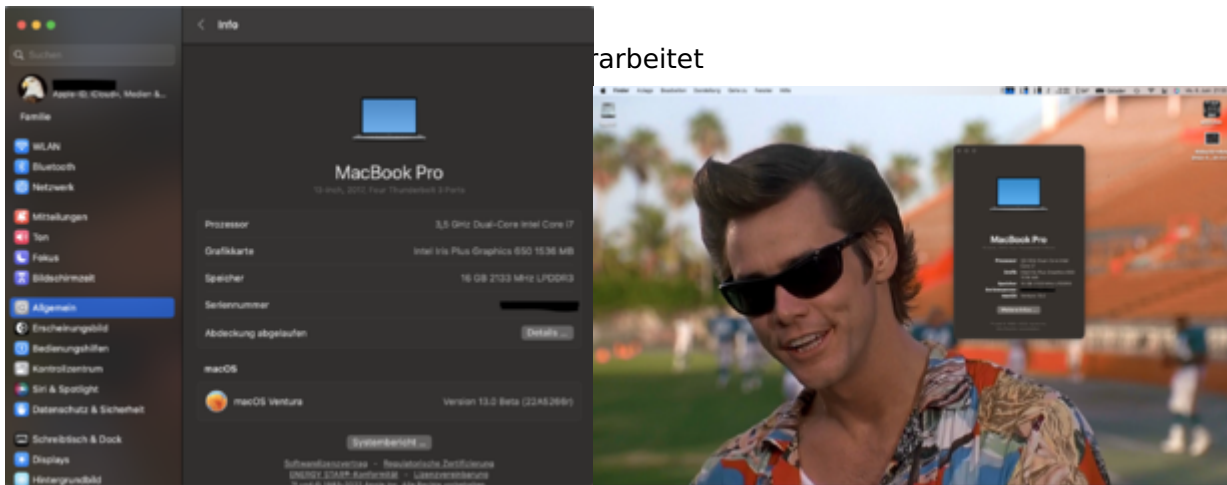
Suchen

Apple-ID, iCloud+, Medien &...

Familie

WLAN
Bluetooth
Netzwerk

Mitteilungen
Ton
Fokus
Bildschirmzeit

Allgemein
Erscheinungsbild
Bedienungshilfen
Kontrollzentrum
Siri & Spotlight
Datenschutz & Sicherheit

Schreibtisch & Dock
Displays
Hintergrundbild

Info

MacBook Pro
13-inch, 2017, Four Thunderbolt 3 Ports

Prozessor 3,5 GHz Dual-Core Intel Core i7
Grafikkarte Intel Iris Plus Graphics 650 1536 MB
Speicher 16 GB 2133 MHz LPDDR3
Seriennummer
Abdeckung abgelaufen Details ...

macOS

macOS Ventura Version 13.0 Beta (22A5266r)

Systembericht ...

Softwarelizenzvertrag - Regulatorische Zertifizierung
ENERGY STAR® Konformität - Lizenzvereinbarung
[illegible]

rarbeitet

Finder

MacBook Pro